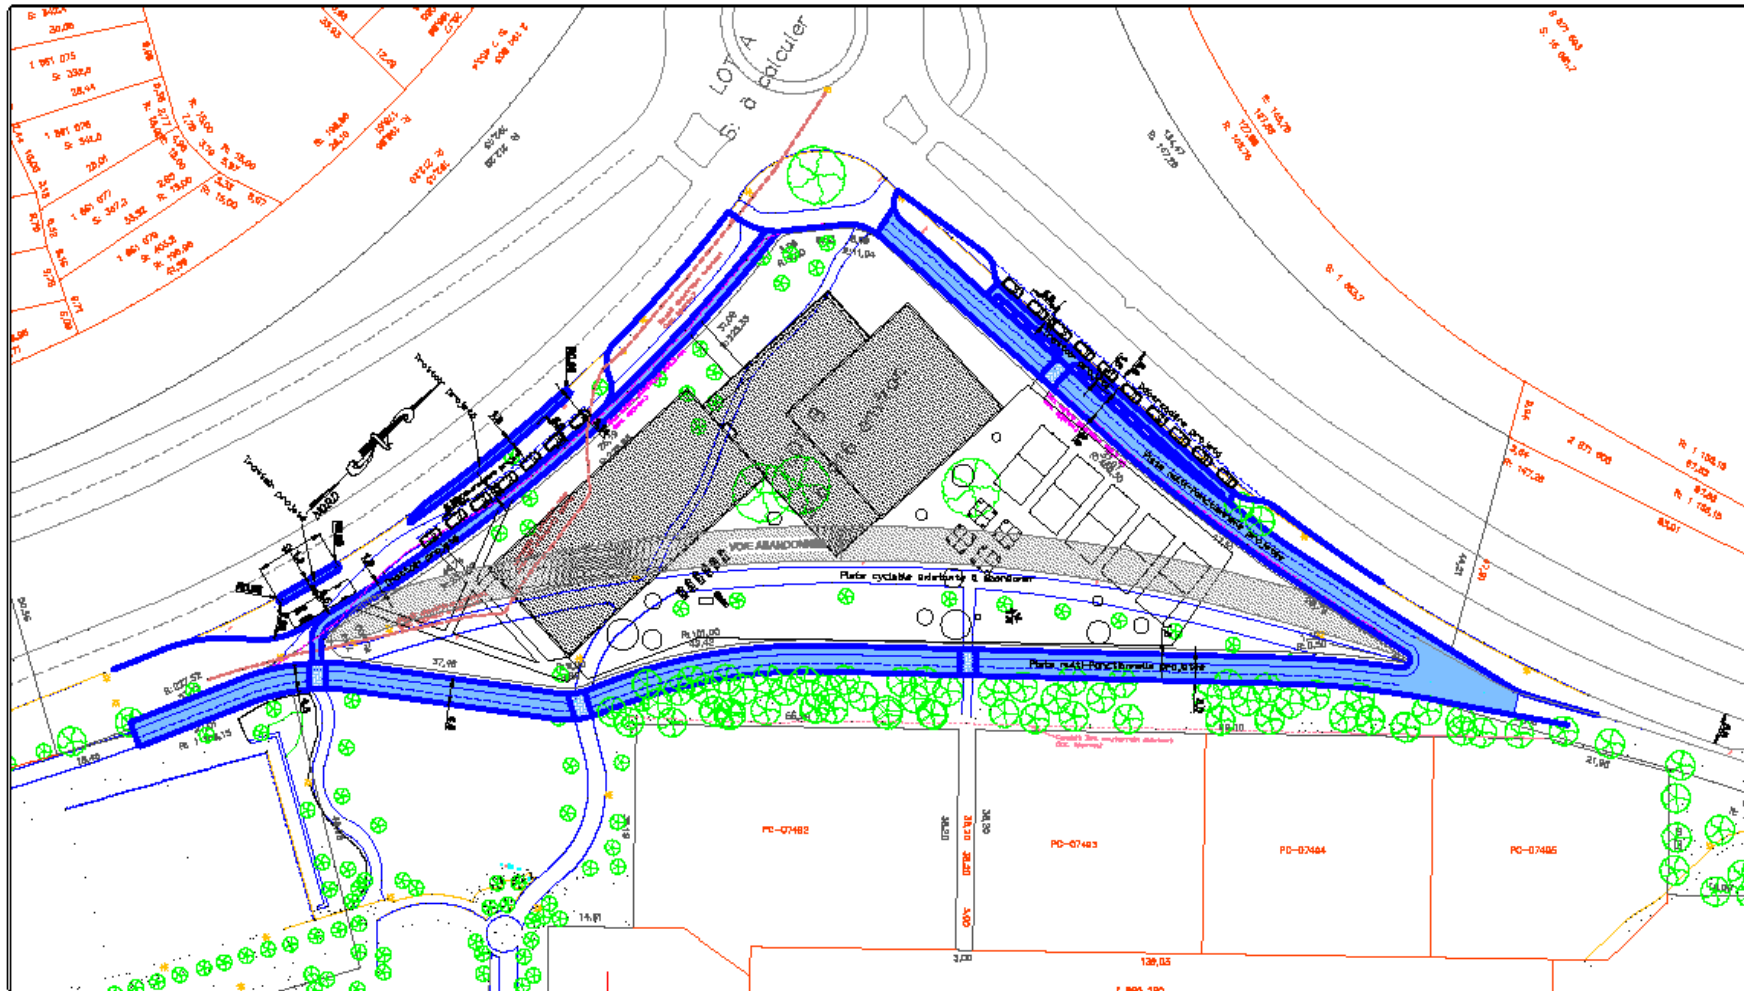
LOT A
à calculer
1 861 075
1 861 076
1 861 077
1 861 078
VOIE ABANDONNÉE
Piste cyclable existante à abandonner
Piste multi-fonctionnelle projetée
PC-07482
PC-07483
PC-07484
PC-07485
37,98
18,49
66,64
21,96
14,81
3,00
139,03
36,20
38,20
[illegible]